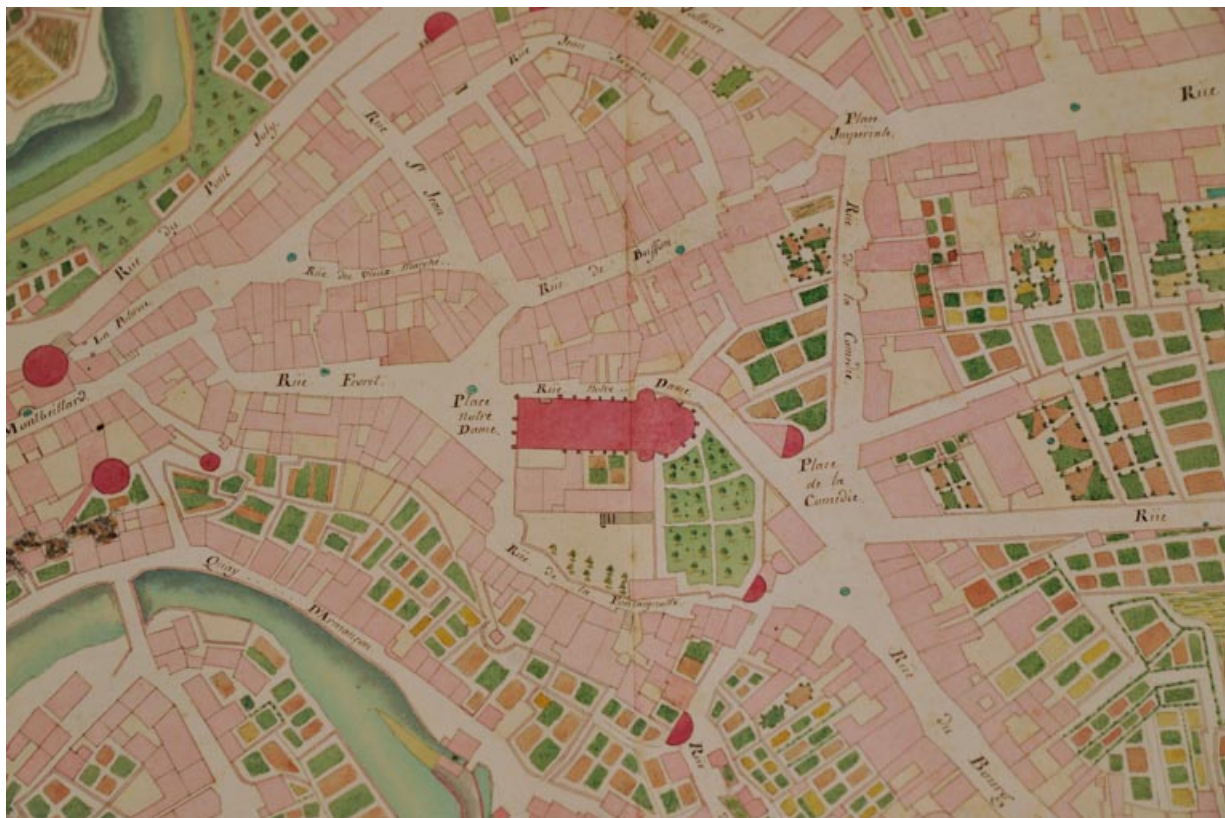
Voltaire

Rue Jean Jacques

Rue

Place Jouvencelle

Rue du Pont Jolly

Rue St Jean

Rue du Vieux Marché

Rue de Buffon

Rue de la Comédie

Les Pistons

Rue Forest

Place Notre Dame

Rue Notre Dame

Montbéliard

Place de la Comédie

Rue

Quay D'Arçon

Rue de la Fontaine

Rue

Rue du Bourg